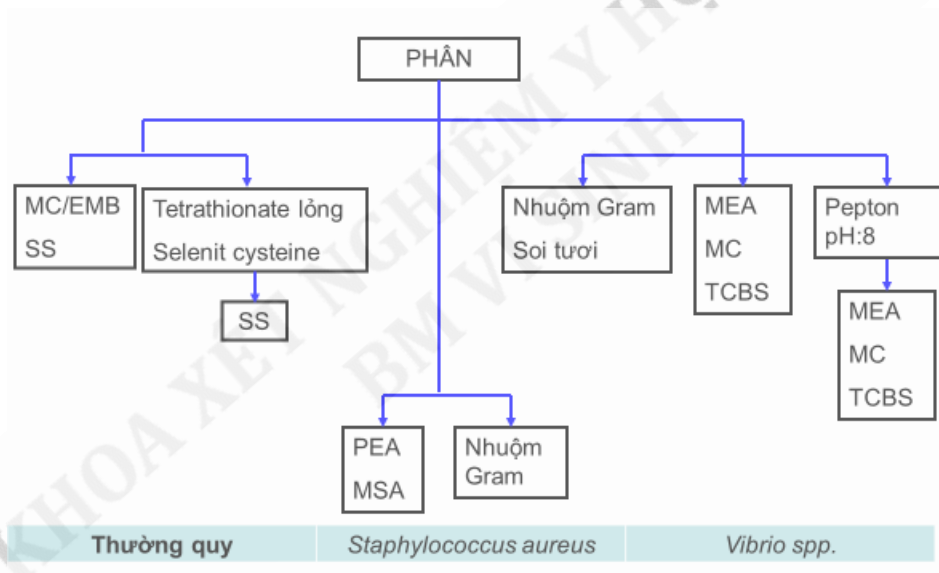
PHÂN

MC/EMB
SS

Tetrathionate lỏng
Selenit cysteine

SS

Nhuộm Gram
Soi tươi

MEA
MC
TCBS

Pepton pH:8

MEA
MC
TCBS

PEA
MSA

Nhuộm Gram

KHOA XÉT NGHIỆM Y HỌC BM VI SINH

| Thường quy | Staphylococcus aureus | Vibrio spp. |
|---|---|---|